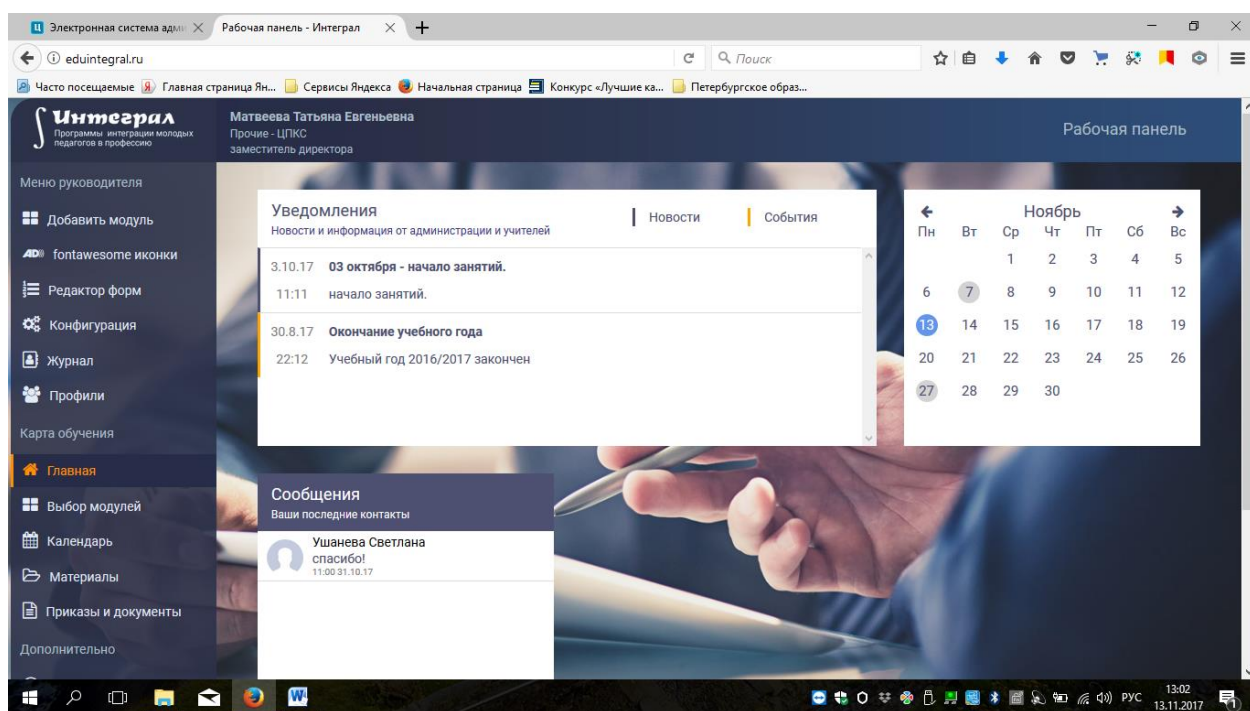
Электронная система адм ×
Рабочая панель - Интеграл ×
eduintegral.ru
Поиск
Часто посещаемые  Главная страница Ян...  Сервисы Яндекса  Начальная страница  Конкурс «Лучшие ка...  Петербургское образ...

Интеграл
Программы интеграции молодых педагогов в профессию
Матвеева Татьяна Евгеньевна
Прочие - ЦПКС
заместитель директора
Рабочая панель

Меню руководителя
Добавить модуль
fontawesome иконки
Редактор форм
Конфигурация
Журнал
Профили
Карта обучения
Главная
Выбор модулей
Календарь
Материалы
Приказы и документы
Дополнительно

Уведомления
Новости и информация от администрации и учителей
Новости
События

3.10.17 03 октября - начало занятий.
11:11 начало занятий.
30.8.17 Окончание учебного года
22:12 Учебный год 2016/2017 закончен

Ноябрь

| Пн | Вт | Ср | Чт | Пт | Сб | Вс |
|---|---|---|---|---|---|---|
| | | 1 | 2 | 3 | 4 | 5 |
| 6 | 7 | 8 | 9 | 10 | 11 | 12 |
| 13 | 14 | 15 | 16 | 17 | 18 | 19 |
| 20 | 21 | 22 | 23 | 24 | 25 | 26 |
| 27 | 28 | 29 | 30 | | | |

Сообщения
Ваши последние контакты
Ушанева Светлана
спасибо!
11:00 31.10.17

РУС 13:02 13.11.2017